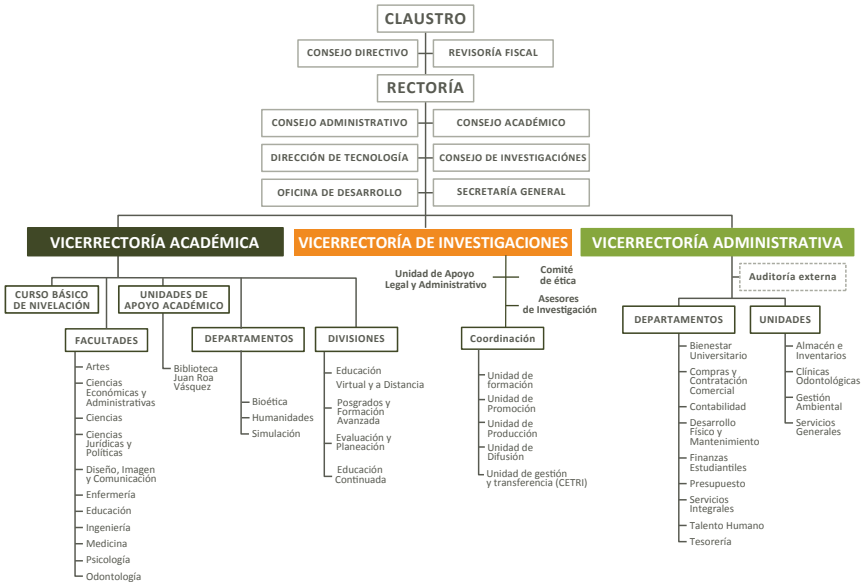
CLAUSTRO

CONSEJO DIRECTIVO

REVISORÍA FISCAL

RECTORÍA

CONSEJO ADMINISTRATIVO

CONSEJO ACADÉMICO

DIRECCIÓN DE TECNOLOGÍA

CONSEJO DE INVESTIGACIÓNES

OFICINA DE DESARROLLO

SECRETARÍA GENERAL

VICERRECTORÍA ACADÉMICA

CURSO BÁSICO DE NIVELACIÓN

UNIDADES DE APOYO ACADÉMICO

FACULTADES

Artes
Ciencias Económicas y Administrativas
Ciencias
Ciencias Jurídicas y Políticas
Diseño, Imagen y Comunicación
Enfermería
Educación
Ingeniería
Medicina
Psicología
Odontología

Biblioteca Juan Roa Vásquez

DEPARTAMENTOS

Bioética
Humanidades
Simulación

DIVISIONES

Educación Virtual y a Distancia
Posgrados y Formación Avanzada
Evaluación y Planeación
Educación Continuada

VICERRECTORÍA DE INVESTIGACIONES

Unidad de Apoyo Legal y Administrativo

Comité de ética

Asesores de Investigación

Coordinación

Unidad de formación
Unidad de Promoción
Unidad de Producción
Unidad de Difusión
Unidad de gestión y transferencia (CETRI)

VICERRECTORÍA ADMINISTRATIVA

Auditoría externa

DEPARTAMENTOS

Bienestar Universitario
Compras y Contratación Comercial
Contabilidad
Desarrollo Físico y Mantenimiento
Finanzas Estudiantiles
Presupuesto
Servicios Integrales
Talento Humano
Tesorería

UNIDADES

Almacén e Inventarios
Clínicas Odontológicas
Gestión Ambiental
Servicios Generales